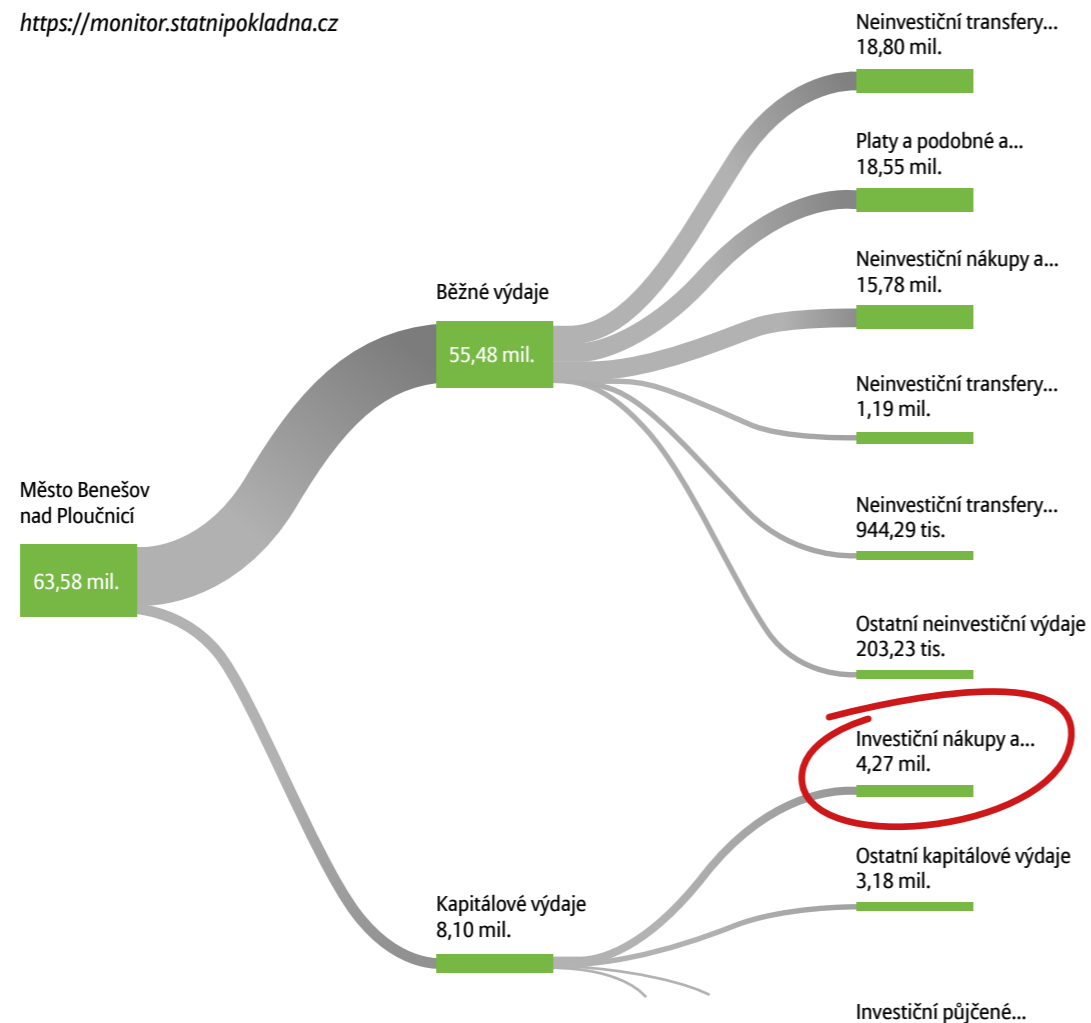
https://monitor.statnipokladna.cz

Neinvestiční transfery...
18,80 mil.

Platy a podobné a...
18,55 mil.

Neinvestiční nákupy a...
15,78 mil.

Běžné výdaje
55,48 mil.

Neinvestiční transfery...
1,19 mil.

Město Benešov nad Ploučnicí
63,58 mil.

Neinvestiční transfery...
944,29 tis.

Ostatní neinvestiční výdaje
203,23 tis.

Investiční nákupy a...
4,27 mil.

Ostatní kapitálové výdaje
3,18 mil.

Kapitálové výdaje
8,10 mil.

Investiční půjčené...